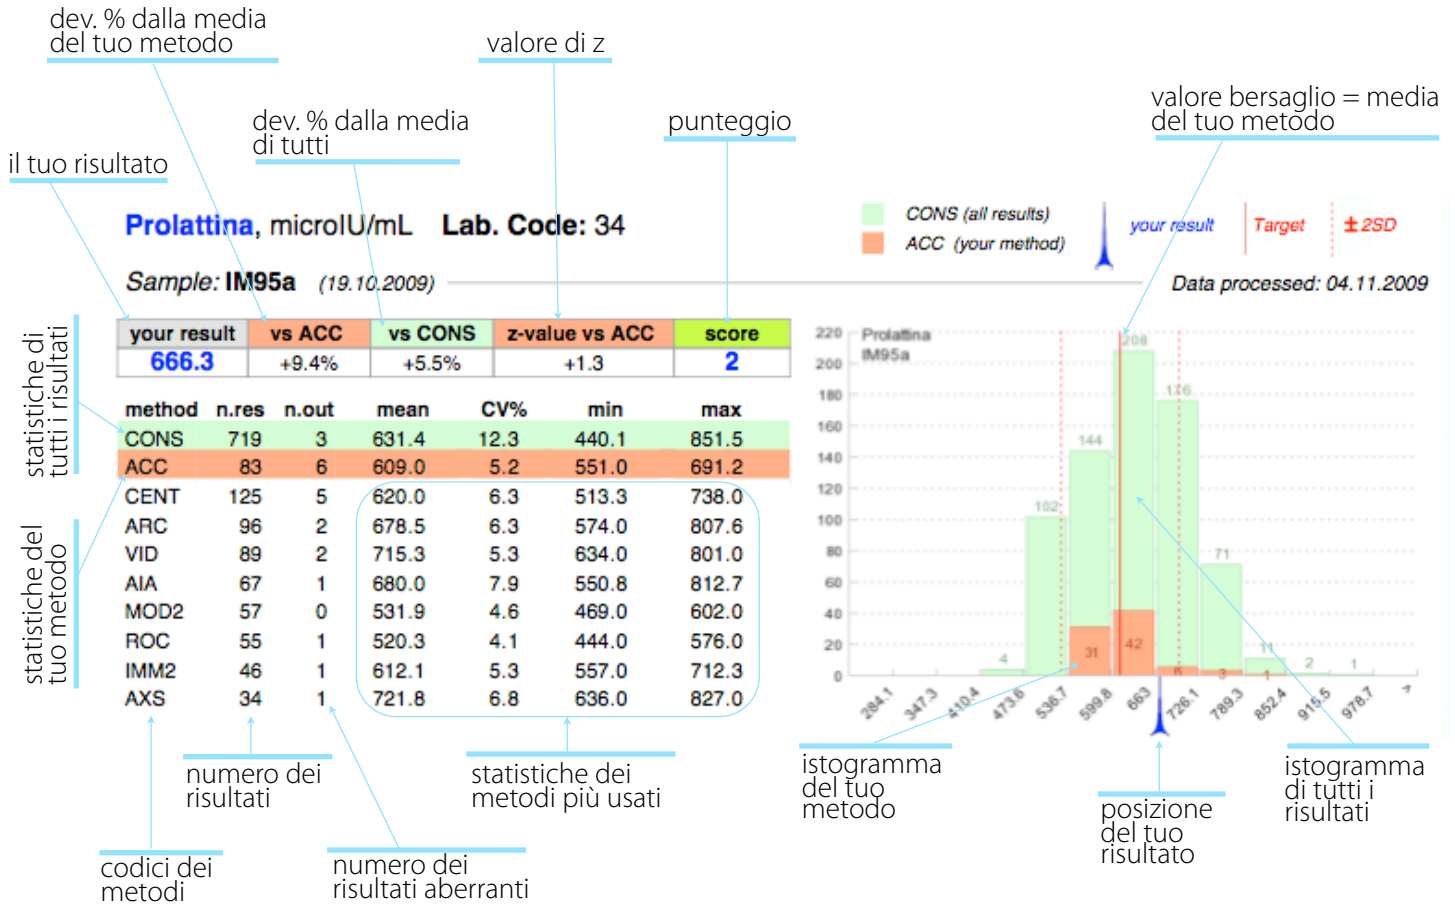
dev. % dalla media del tuo metodo

valore di z

dev. % dalla media di tutti

punteggio

valore bersaglio = media del tuo metodo

il tuo risultato

**Prolattina**, microIU/mL   **Lab. Code:** 34

CONS (all results)
ACC (your method)
your result
Target
±2SD

Sample: IM95a (19.10.2009)

Data processed: 04.11.2009

statistiche di tutti i risultati

| your result | vs ACC | vs CONS | z-value vs ACC | score |
|---|---|---|---|---|
| 666.3 | +9.4% | +5.5% | +1.3 | 2 |

| method | n.res | n.out | mean | CV% | min | max |
|---|---|---|---|---|---|---|
| CONS | 719 | 3 | 631.4 | 12.3 | 440.1 | 851.5 |
| ACC | 83 | 6 | 609.0 | 5.2 | 551.0 | 691.2 |
| CENT | 125 | 5 | 620.0 | 6.3 | 513.3 | 738.0 |
| ARC | 96 | 2 | 678.5 | 6.3 | 574.0 | 807.6 |
| VID | 89 | 2 | 715.3 | 5.3 | 634.0 | 801.0 |
| AIA | 67 | 1 | 680.0 | 7.9 | 550.8 | 812.7 |
| MOD2 | 57 | 0 | 531.9 | 4.6 | 469.0 | 602.0 |
| ROC | 55 | 1 | 520.3 | 4.1 | 444.0 | 576.0 |
| IMM2 | 46 | 1 | 612.1 | 5.3 | 557.0 | 712.3 |
| AXS | 34 | 1 | 721.8 | 6.8 | 636.0 | 827.0 |

statistiche del tuo metodo

Prolattina
IM95a

220 200 180 160 140 120 100 80 60 40 20 0

208 176 144 102 71 11 4 2 1 31 42 6 3 1

284.1 347.3 410.4 473.6 536.7 599.8 663 726.1 789.3 852.4 915.5 978.7

numero dei risultati

statistiche dei metodi più usati

istogramma del tuo metodo

istogramma di tutti i risultati

posizione del tuo risultato

codici dei metodi

numero dei risultati aberranti